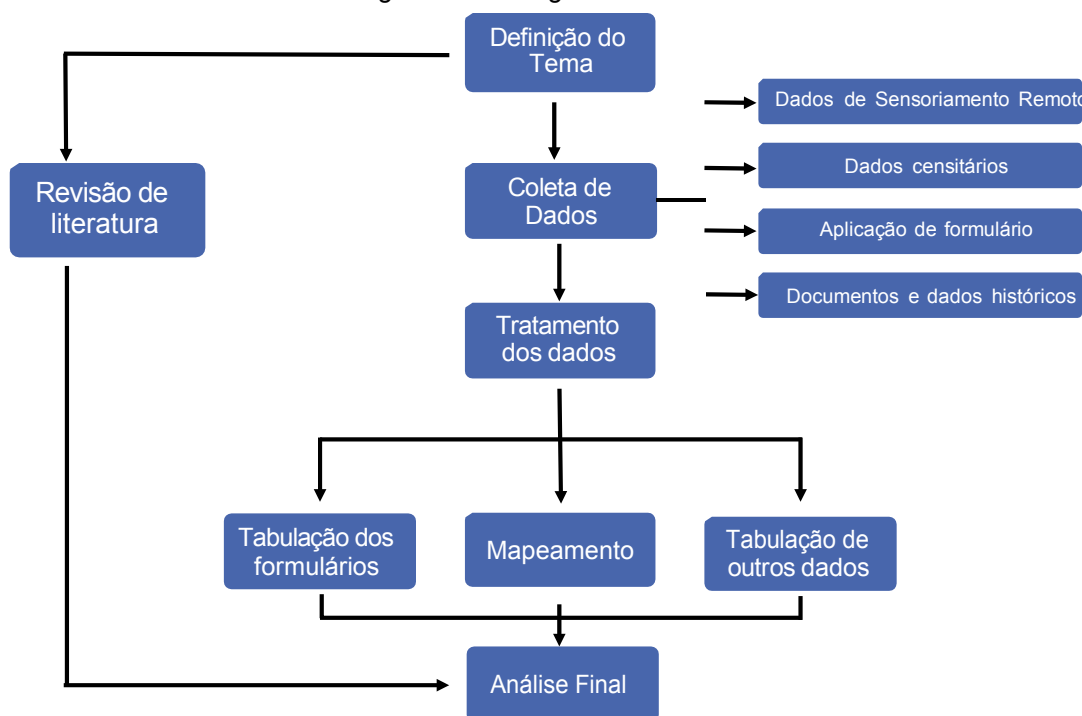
Definição do Tema

Revisão de literatura

Coleta de Dados

Dados de Sensoriamento Remoto

Dados censitários

Aplicação de formulário

Documentos e dados históricos

Tratamento dos dados

Tabulação dos formulários

Mapeamento

Tabulação de outros dados

Análise Final